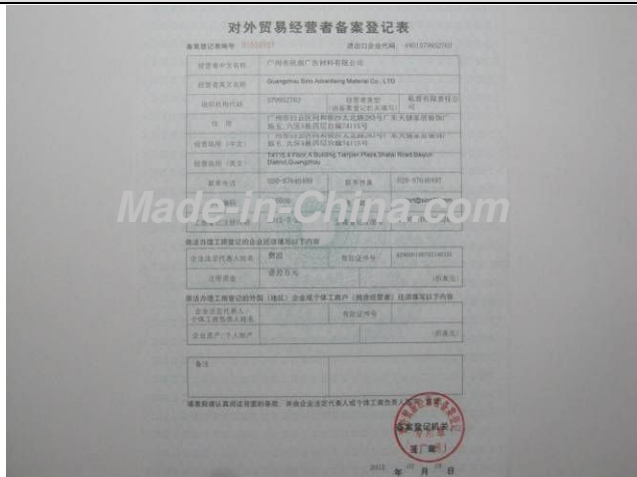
对外贸易经营者备案登记表

备案登记表编号 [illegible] 进出口企业代码 4401579652702

| 经营者中文名称 | 广州市欣雅广告材料有限公司 | | |
|---|---|---|---|
| 经营者英文名称 | Guangzhou Sino Advertising Material Co., LTD | | |
| 组织机构代码 | 579652702 | 经营者类型（由备案登记机关填写） | 私营有限责任公司 |
| 住所 | 广州市白云区同和街云大公路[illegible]广东大塘采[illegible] | | |
| 经营场所（中文） | 广州市白云区同和街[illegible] | | |
| 经营场所（英文） | 1411B,4 Floor,A Building,Tianjian Plaza,Shabai Road,Baiyun District,Guangzhou | | |
| 联系电话 | 020-37640489 | 联系传真 | 020-37640497 |
| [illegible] | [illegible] | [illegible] | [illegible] |

Made-in-China.com

依法办理工商登记的企业还须填写以下内容

| 企业法定代表人姓名 | 黄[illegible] | 有效证件号 | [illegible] |
|---|---|---|---|
| 注册资金 | 壹佰万元 | | （折美元） |

依法办理工商登记的外国（地区）企业或个体工商户（独资经营者）还须填写以下内容

| 企业法定代表人/个体工商负责人姓名 | | 有效证件号 | |
|---|---|---|---|
| 企业资产/个人财产 | | | （折美元） |

| 备注 | |
|---|---|

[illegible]

备案登记机关
（盖章）
2012 年 月 日